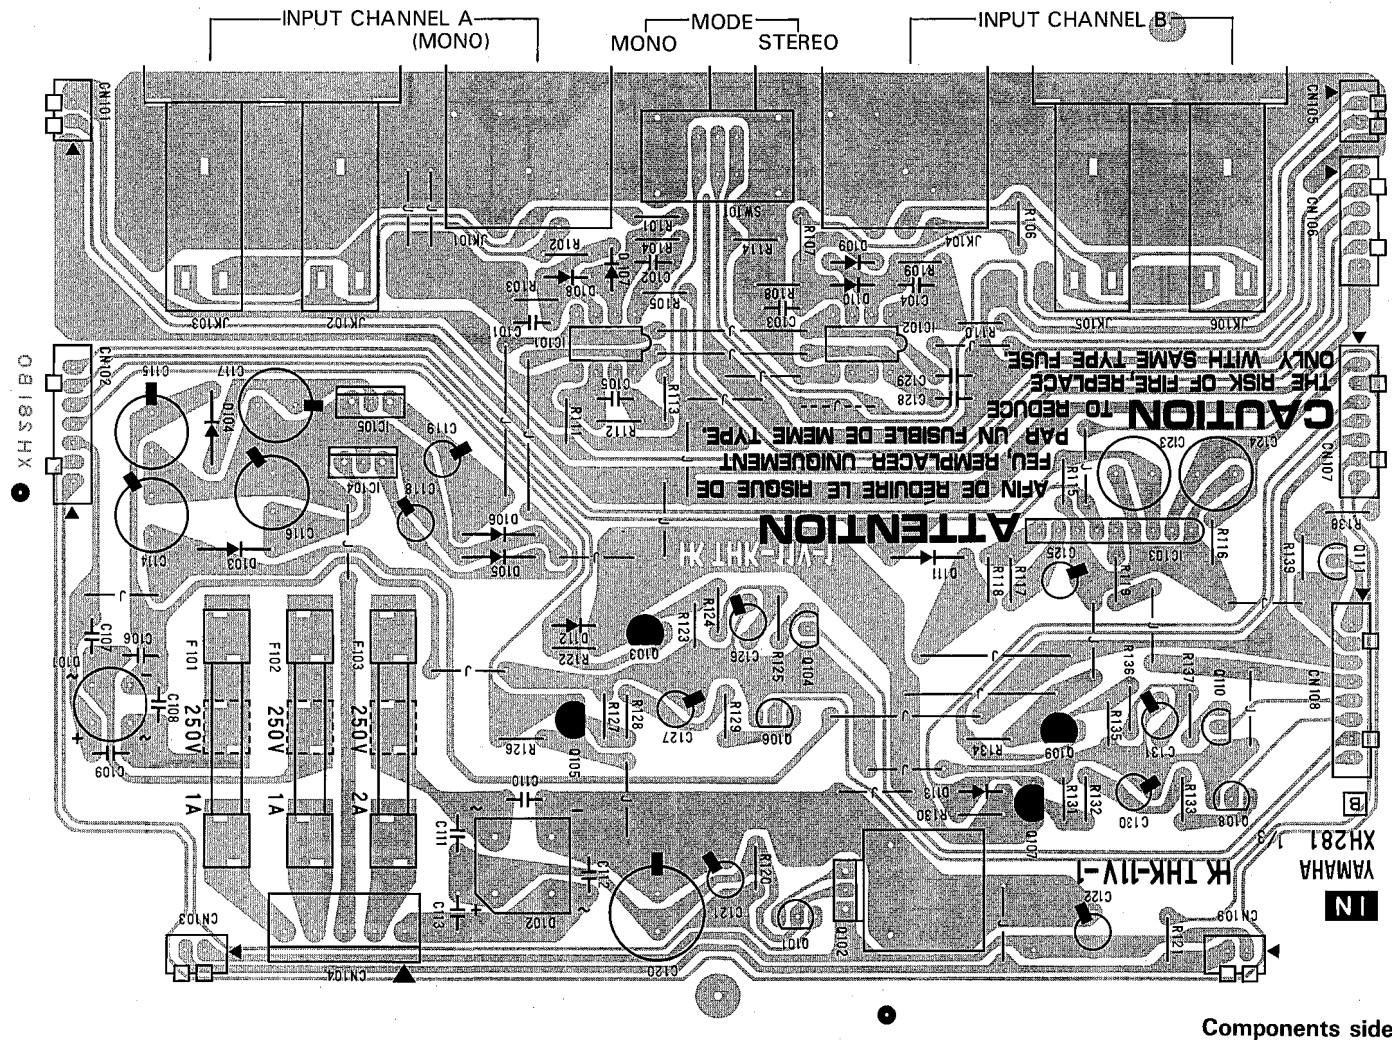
INPUT CHANNEL A
(MONO)
MODE
MONO STEREO
INPUT CHANNEL B

CN101 JK101 JK103 JK102 R102 R103 D108 D107 C102 R101 R104 R105 SW101 R114 R107 D109 R108 D110 C103 C104 R109 JK104 R106 JK105 JK106 CN105 CN106

CN102 C115 C117 D104 IC105 C119 C118 IC104 C114 C116 D103 D106 D105 C101 IC101 C105 R111 R112 R113 IC102 R110 C129 C128

CAUTION TO REDUCE THE RISK OF FIRE, REPLACE ONLY WITH SAME TYPE FUSE.

ATTENTION AFIN DE RÉDUIRE LE RISQUE DE FEU, REMPLACER UNIQUEMENT PAR UN FUSIBLE DE MÊME TYPE.

C123 C124 CN107 R115 R116 IC103 R136 Q111 R139 HK THK-11V-1 D111 R118 R117 C125 R119

F101 250V 1A F102 250V 1A F103 250V 2A

C107 C106 L101 C108 C109 D112 R122 Q103 R123 R124 C126 R125 Q104 R127 R126 Q105 R128 C127 R129 Q106 R138 R137 Q110 CN108 R135 R134 Q109 C131 R130 D113 Q107 R131 R132 C130 R133 Q108

C110 C111 C113 D102 C112 C121 R120 C120 Q101 Q102 C122 R121 CN109 CN103 CN104

B
XH281 1/3
YAMAHA
HK THK-11V-1
I N

XH281 8 O

Components side